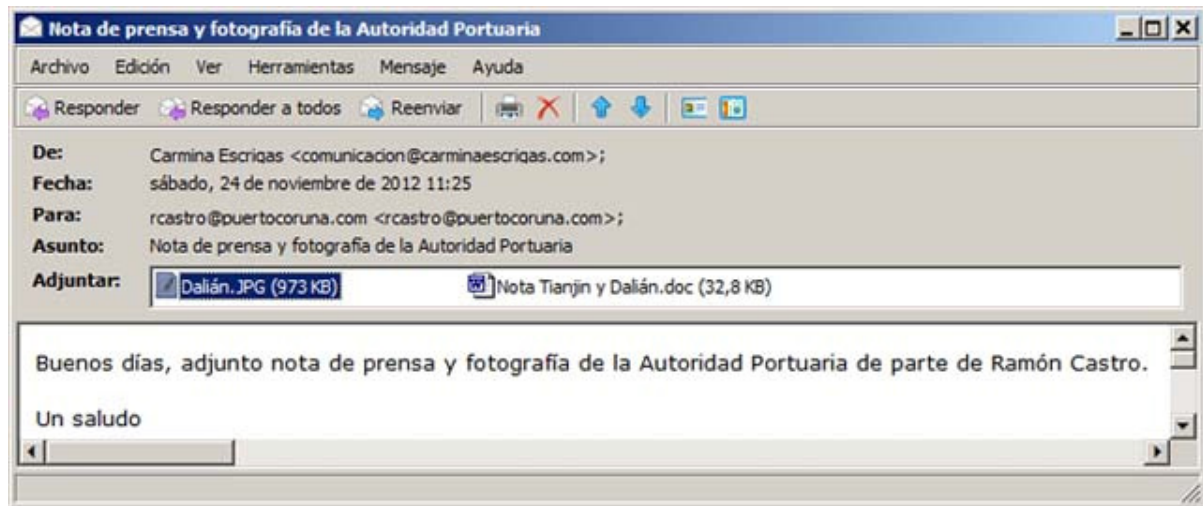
Nota de prensa y fotografía de la Autoridad Portuaria

Archivo Edición Ver Herramientas Mensaje Ayuda

Responder Responder a todos Reenviar

De: Carmina Escrigas <comunicacion@carminaescrigas.com>;
Fecha: sábado, 24 de noviembre de 2012 11:25
Para: rcastro@puertocoruna.com <rcastro@puertocoruna.com>;
Asunto: Nota de prensa y fotografía de la Autoridad Portuaria
Adjuntar: Dalián.JPG (973 KB) Nota Tianjin y Dalián.doc (32,8 KB)

Buenos días, adjunto nota de prensa y fotografía de la Autoridad Portuaria de parte de Ramón Castro.

Un saludo